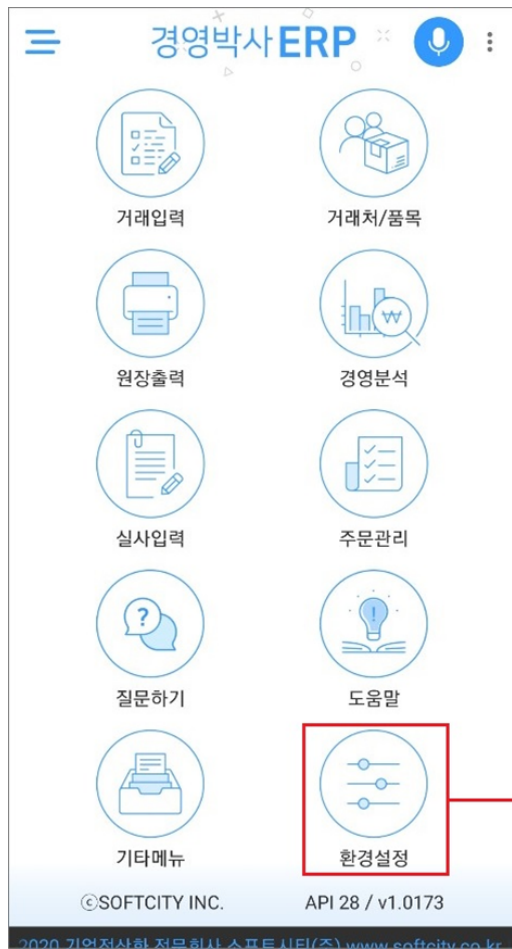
경영박사ERP

거래입력

거래처/품목

원장출력

경영분석

실사입력

주문관리

질문하기

도움말

기타메뉴

환경설정

ⓒSOFTCITY INC.

API 28 / v1.0173

2020 기업전산화 전문회사 소프트시티(주) www.softcity.co.kr